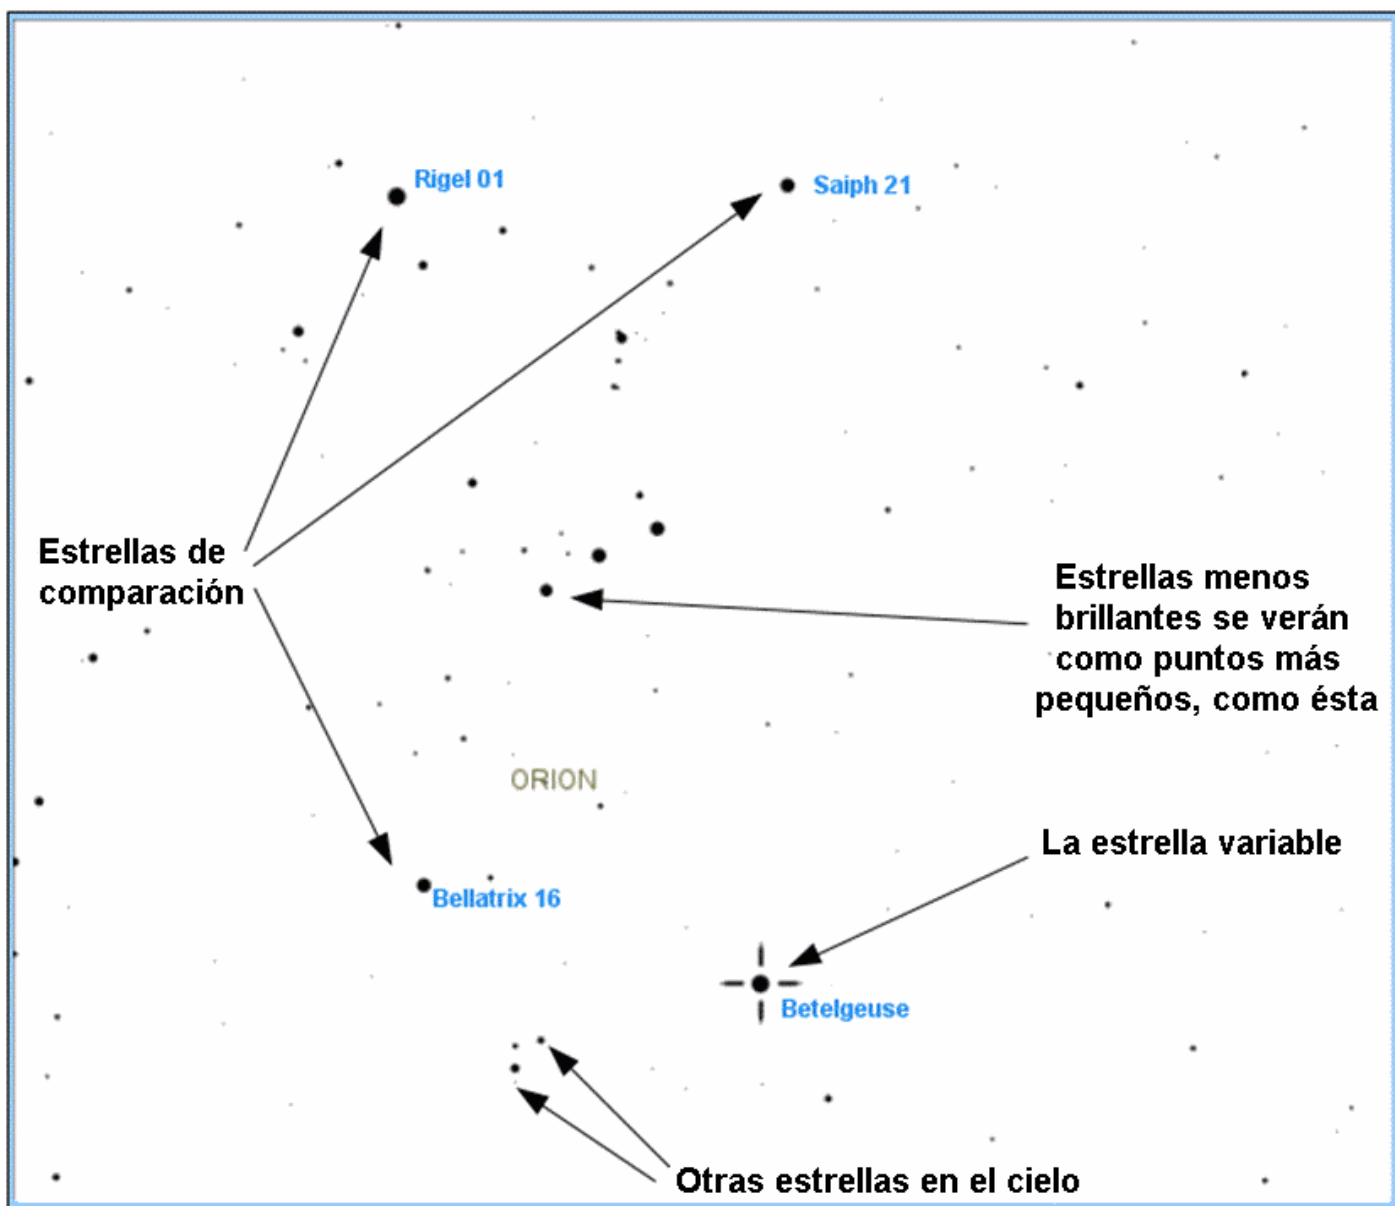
Rigel 01

Saiph 21

Estrellas de comparación

Estrellas menos brillantes se verán como puntos más pequeños, como ésta

ORION

La estrella variable

Bellatrix 16

Betelgeuse

Otras estrellas en el cielo